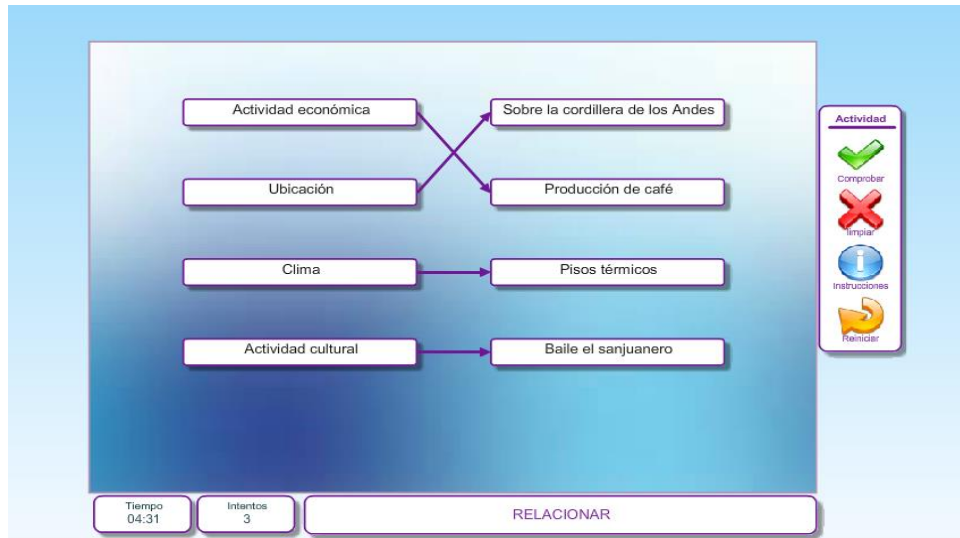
Actividad económica

Sobre la cordillera de los Andes

Ubicación

Producción de café

Clima

Pisos térmicos

Actividad cultural

Baile el sanjuanero

Actividad

Comprobar

limpiar

Instrucciones

Reiniciar

Tiempo
04:31

Intentos
3

RELACIONAR